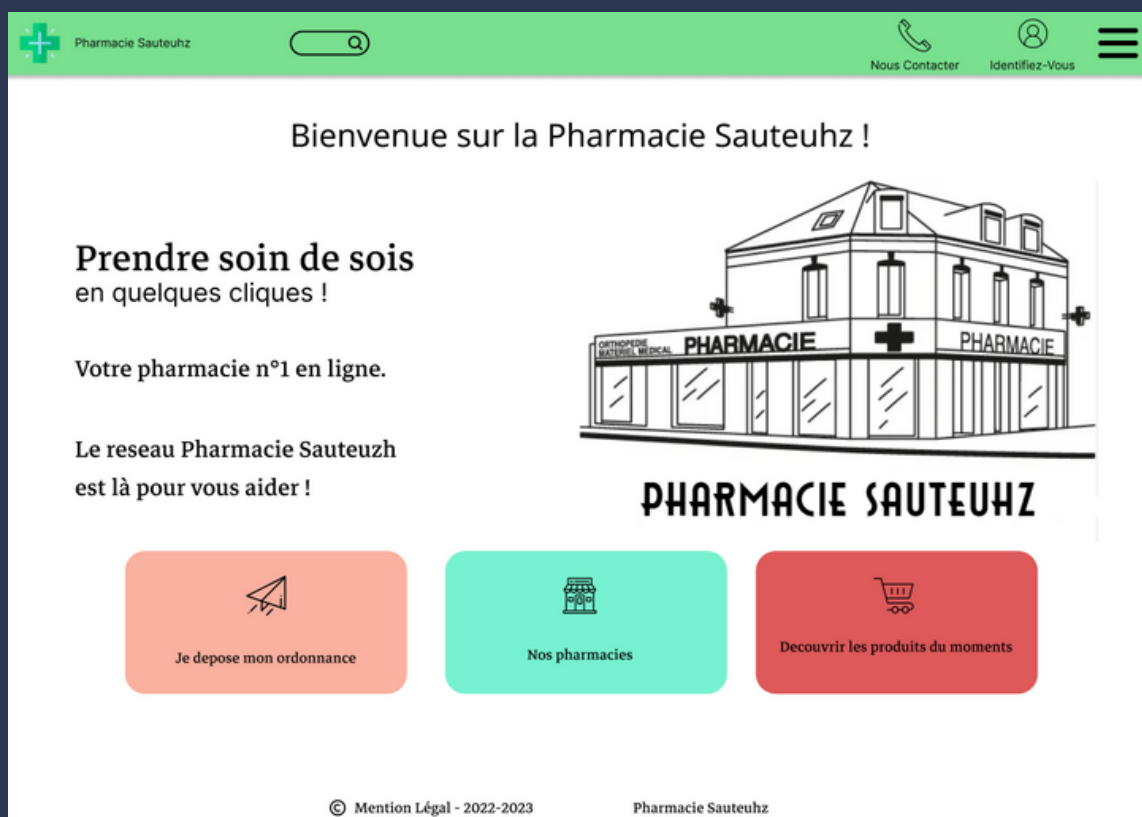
Pharmacie Sauteuhz

Nous Contacter

Identifiez-Vous

Bienvenue sur la Pharmacie Sauteuhz !

Prendre soin de sois
en quelques cliques !

Votre pharmacie n°1 en ligne.

Le reseau Pharmacie Sauteuzh est là pour vous aider !

ORTHOPEDIE MATERIEL MEDICAL PHARMACIE

PHARMACIE

PHARMACIE SAUTEUHZ

Je depose mon ordonnance

Nos pharmacies

Decouvrir les produits du moments

© Mention Légal - 2022-2023

Pharmacie Sauteuhz